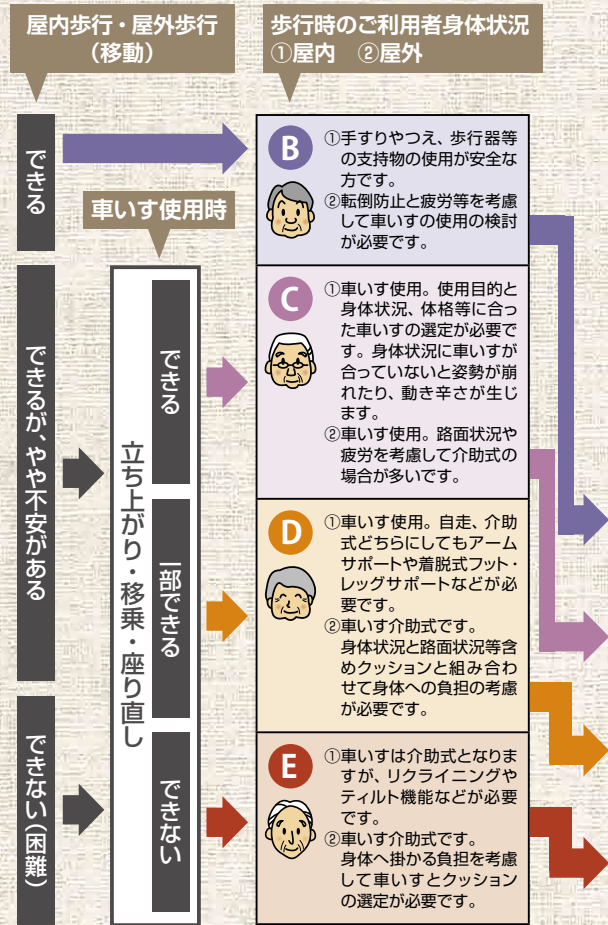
屋内歩行・屋外歩行
（移動）

歩行時のご利用者身体状況
①屋内　②屋外

できる

B
①手すりやつえ、歩行器等の支持物の使用が安全な方です。
②転倒防止と疲労等を考慮して車いすの使用の検討が必要です。

車いす使用時

できるが、やや不安がある

立ち上がり・移乗・座り直し

できる

C
①車いす使用。使用目的と身体状況、体格等に合った車いすの選定が必要です。身体状況に車いすが合っていないと姿勢が崩れたり、動き辛さが生じます。
②車いす使用。路面状況や疲労を考慮して介助式の場合が多いです。

一部できる

D
①車いす使用。自走、介助式どちらにしてもアームサポートや着脱式フット・レッグサポートなどが必要です。
②車いす介助式です。身体状況と路面状況等含めクッションと組み合わせて身体への負担の考慮が必要です。

できない（困難）

できない

E
①車いすは介助式となりますが、リクライニングやティルト機能などが必要です。
②車いす介助式です。身体へ掛かる負担を考慮して車いすとクッションの選定が必要です。